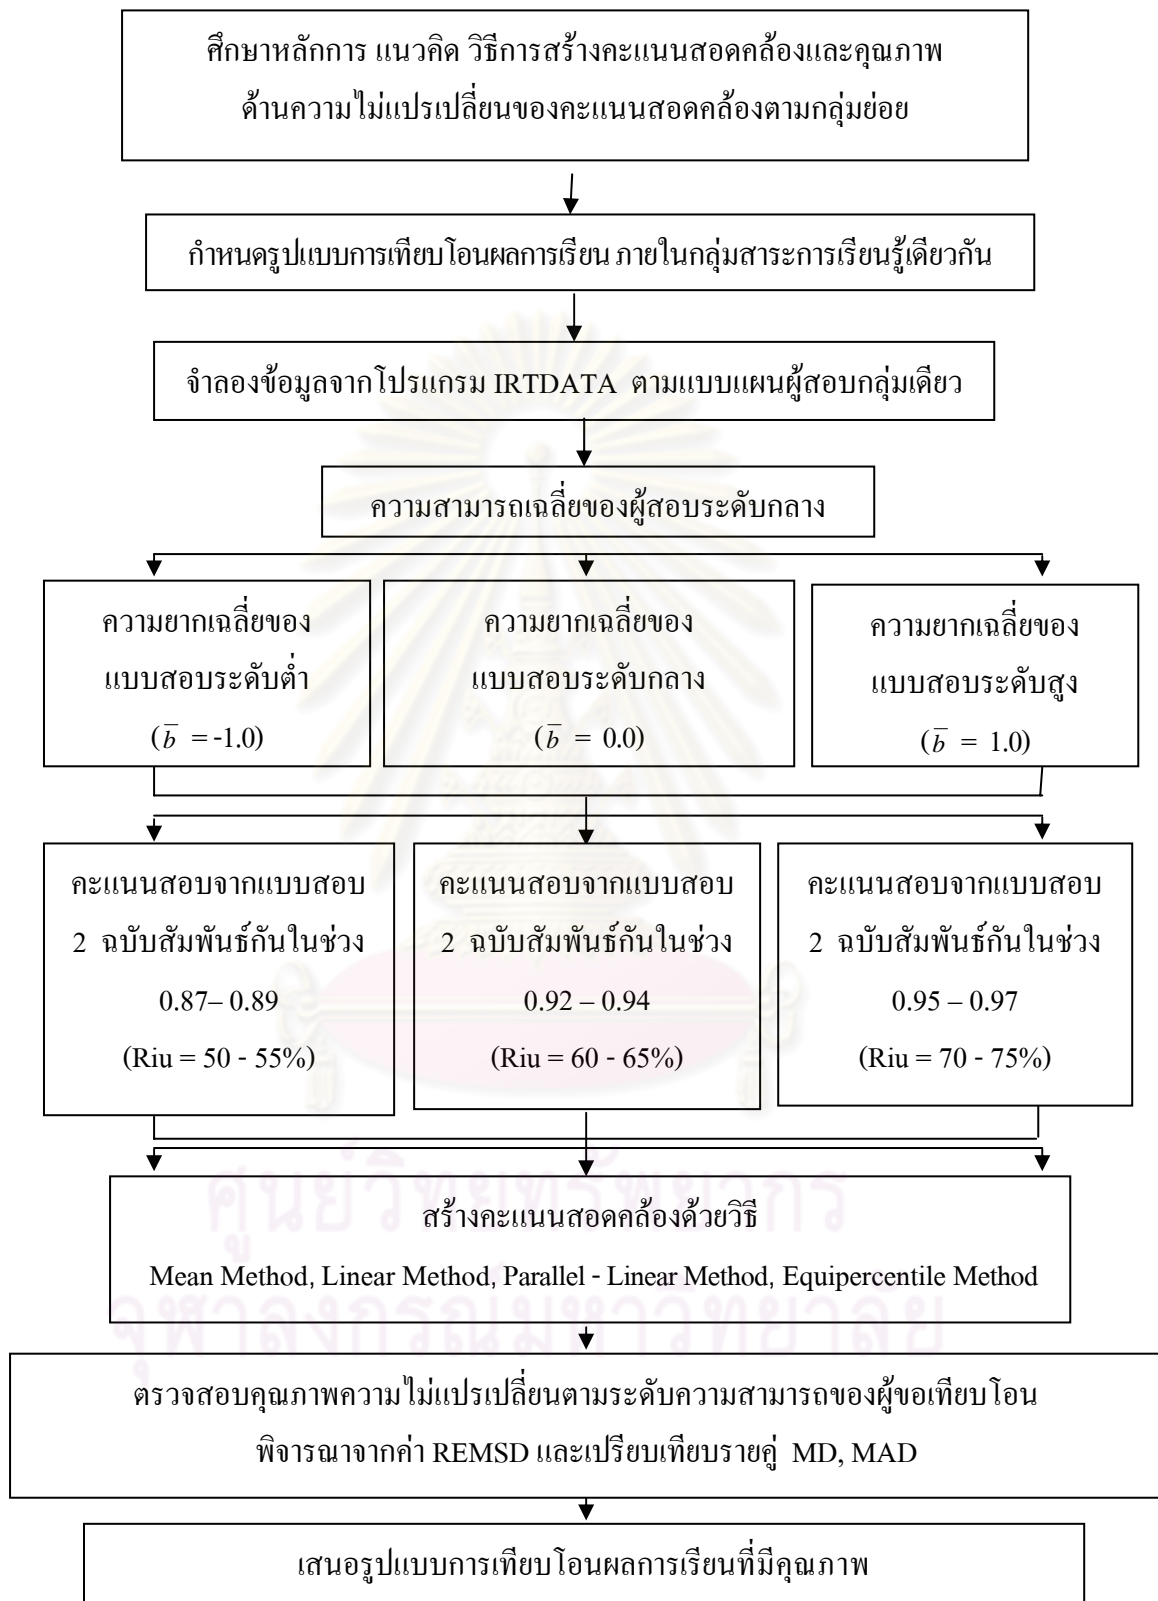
ศึกษาหลักการ แนวคิด วิธีการสร้างคะแนนสอดคล้องและคุณภาพด้านความไม่แปรเปลี่ยนของคะแนนสอดคล้องตามกลุ่มย่อย

กำหนดรูปแบบการเทียบโอนผลการเรียน ภายในกลุ่มสาระการเรียนรู้เดียวกัน

จำลองข้อมูลจากโปรแกรม IRTDATA ตามแบบแผนผู้สอบกลุ่มเดียว

ความสามารถเฉลี่ยของผู้สอบระดับกลาง

ความยากเฉลี่ยของแบบสอบระดับต่ำ ($\bar{b}$ = -1.0)

ความยากเฉลี่ยของแบบสอบระดับกลาง ($\bar{b}$ = 0.0)

ความยากเฉลี่ยของแบบสอบระดับสูง ($\bar{b}$ = 1.0)

คะแนนสอบจากแบบสอบ 2 ฉบับสัมพันธ์กันในช่วง 0.87– 0.89 (Riu = 50 - 55%)

คะแนนสอบจากแบบสอบ 2 ฉบับสัมพันธ์กันในช่วง 0.92 – 0.94 (Riu = 60 - 65%)

คะแนนสอบจากแบบสอบ 2 ฉบับสัมพันธ์กันในช่วง 0.95 – 0.97 (Riu = 70 - 75%)

สร้างคะแนนสอดคล้องด้วยวิธี
Mean Method, Linear Method, Parallel - Linear Method, Equipercentile Method

ตรวจสอบคุณภาพความไม่แปรเปลี่ยนตามระดับความสามารถของผู้ขอเทียบโอน
พิจารณาจากค่า REMSD และเปรียบเทียบรายคู่ MD, MAD

เสนอรูปแบบการเทียบโอนผลการเรียนที่มีคุณภาพ

ศูนย์วิทยทรัพยากร
จุฬาลงกรณ์มหาวิทยาลัย